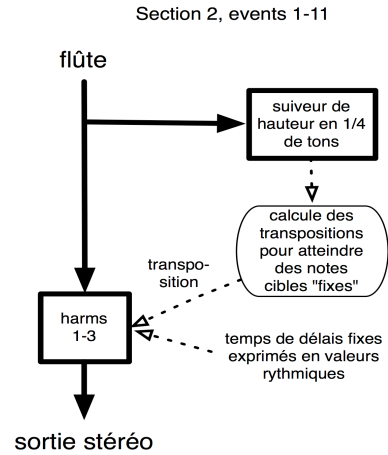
Section 2, events 1-11

flûte

suiveur de hauteur en 1/4 de tons

calcule des transpositions pour atteindre des notes cibles "fixes"

transposition

harms 1-3

temps de délais fixes exprimés en valeurs rythmiques

sortie stéréo